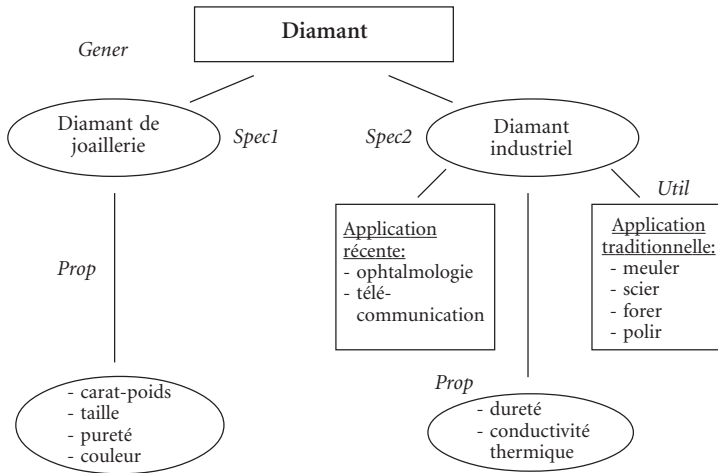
Diamant

Gener

Diamant de joaillerie

Spec1

Spec2

Diamant industriel

Util

Prop

Application récente:
- ophtalmologie
- télé-communication

Application traditionnelle:
- meuler
- scier
- forer
- polir

Prop

- carat-poids
- taille
- pureté
- couleur

- dureté
- conductivité thermique